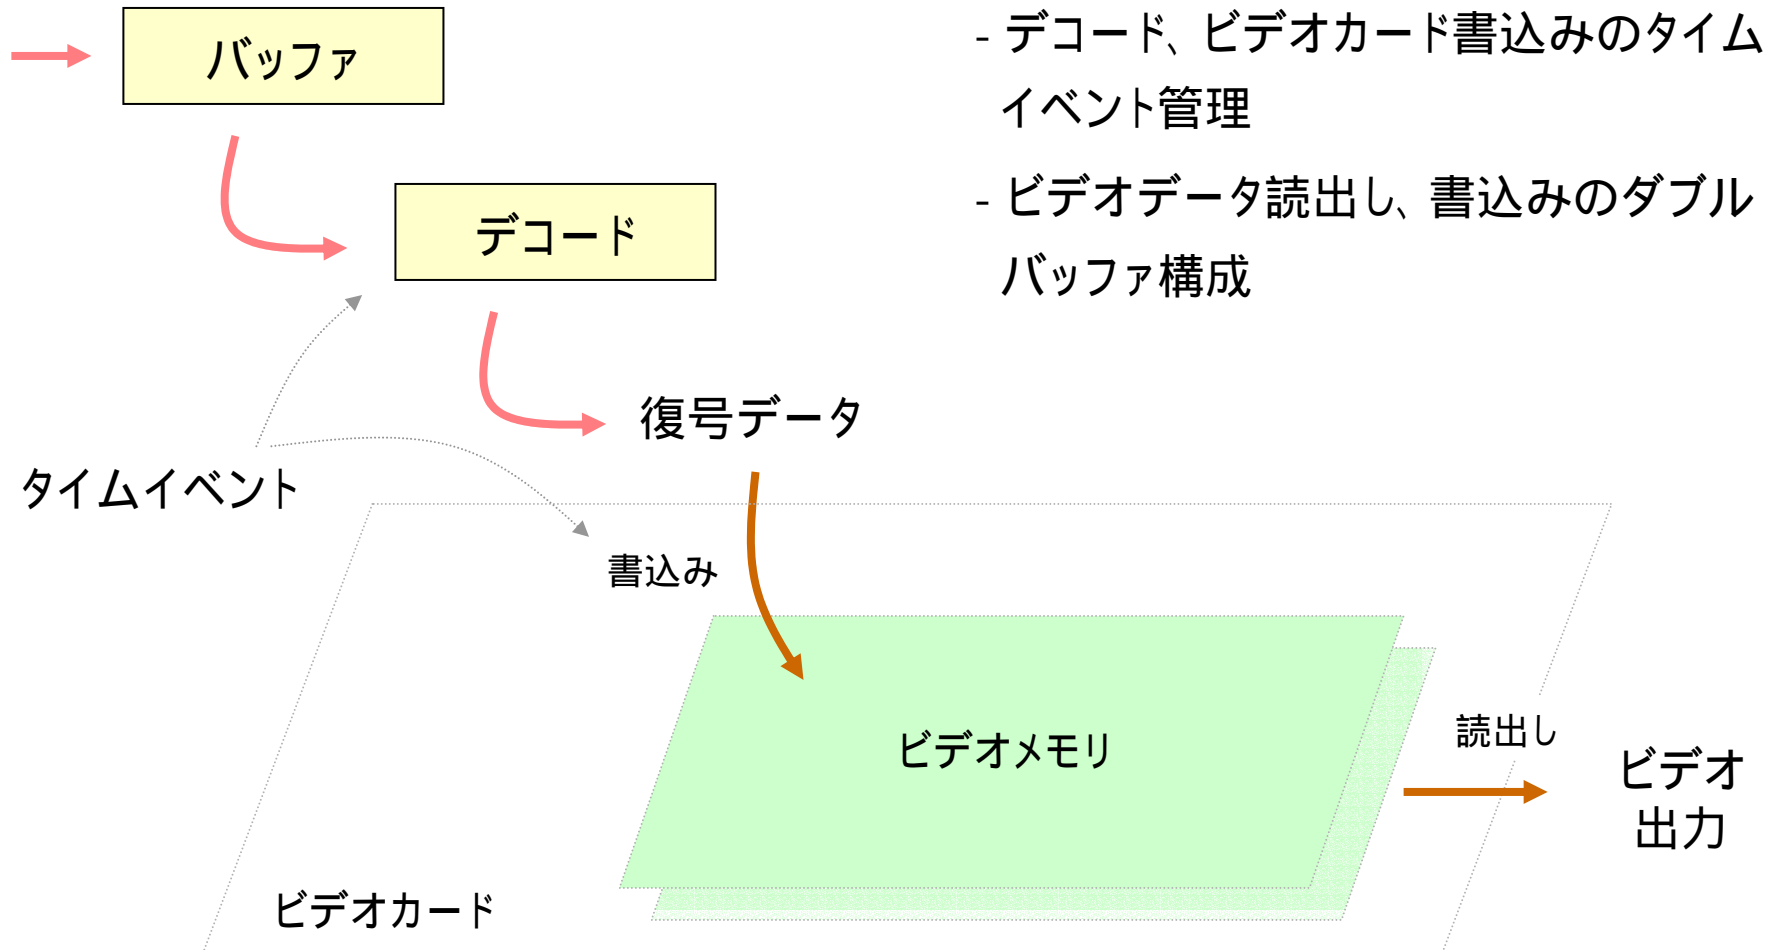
バッファ

デコード

- デコード、ビデオカード書込みのタイムイベント管理

- ビデオデータ読出し、書込みのダブルバッファ構成

復号データ

タイムイベント

書込み

ビデオメモリ

読出し

ビデオ出力

ビデオカード